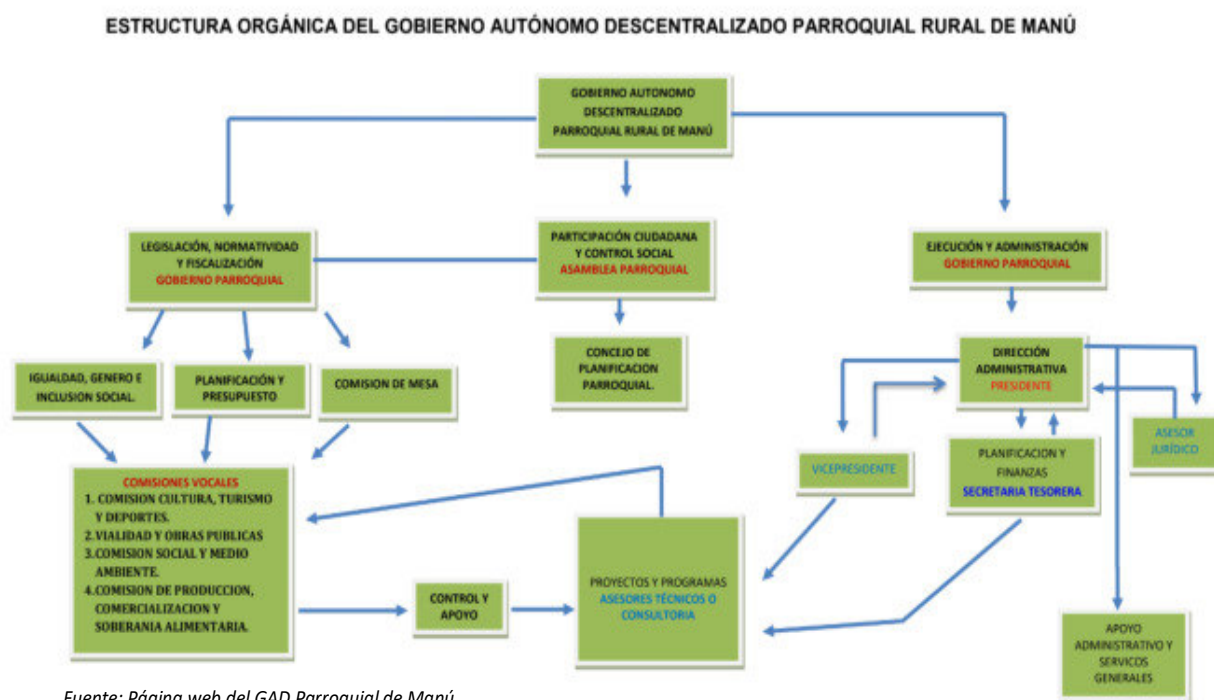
ESTRUCTURA ORGÁNICA DEL GOBIERNO AUTÓNOMO DESCENTRALIZADO PARROQUIAL RURAL DE MANÚ

GOBIERNO AUTONOMO DESCENTRALIZADO PARROQUIAL RURAL DE MANÚ

LEGISLACIÓN, NORMATIVIDAD Y FISCALIZACIÓN
GOBIERNO PARROQUIAL

PARTICIPACIÓN CIUDADANA Y CONTROL SOCIAL
ASAMBLEA PARROQUIAL

EJECUCIÓN Y ADMINISTRACIÓN
GOBIERNO PARROQUIAL

CONCEJO DE PLANIFICACION PARROQUIAL.

IGUALDAD, GENERO E INCLUSION SOCIAL.

PLANIFICACIÓN Y PRESUPUESTO

COMISION DE MESA

DIRECCIÓN ADMINISTRATIVA
PRESIDENTE

ASESOR JURÍDICO

VICEPRESIDENTE

PLANIFICACION Y FINANZAS
SECRETARIA TESORERA

COMISIONES VOCALES
1. COMISION CULTURA, TURISMO Y DEPORTES.
2. VIALIDAD Y OBRAS PUBLICAS
3. COMISION SOCIAL Y MEDIO AMBIENTE.
4. COMISION DE PRODUCCION, COMERCIALIZACION Y SOBERANIA ALIMENTARIA.

CONTROL Y APOYO

PROYECTOS Y PROGRAMAS
ASESORES TÉCNICOS O CONSULTORIA

APOYO ADMINISTRATIVO Y SERVICOS GENERALES

Fuente: Página web del GAD Parroquial de Manú